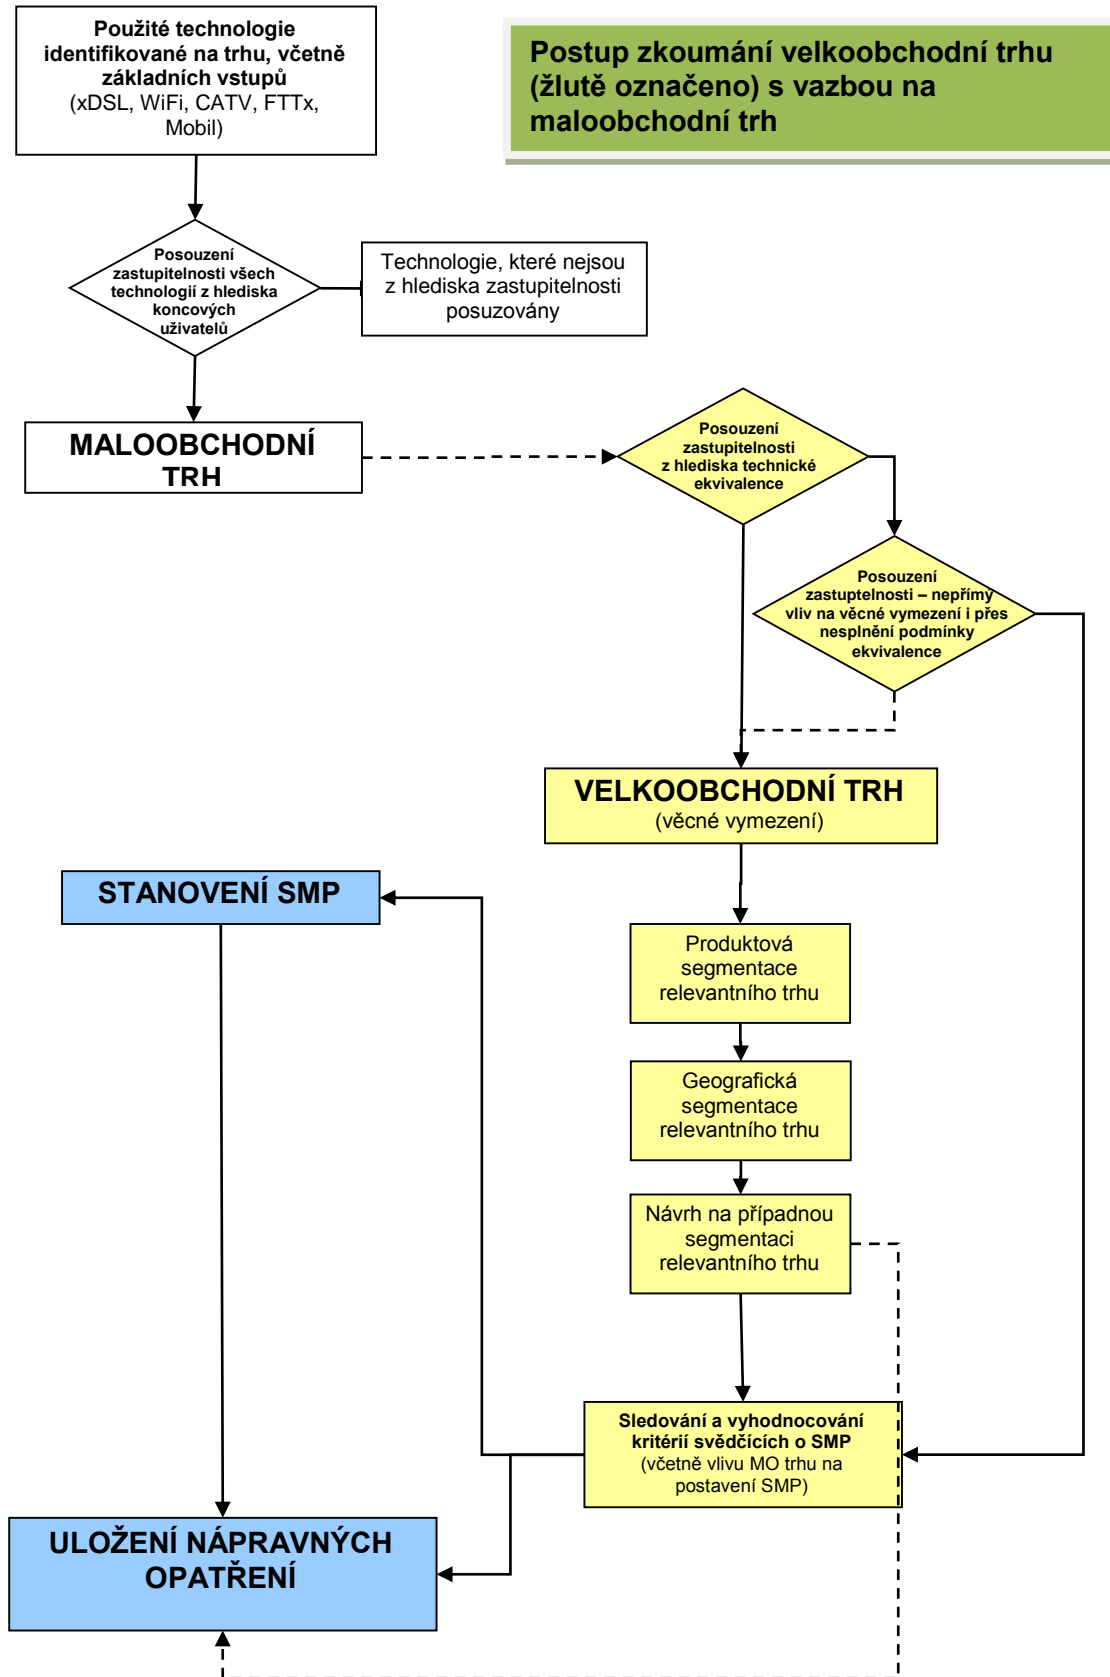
Použité technologie identifikované na trhu, včetně základních vstupů (xDSL, WiFi, CATV, FTTx, Mobil)

Postup zkoumání velkoobchodní trhu (žlutě označeno) s vazbou na maloobchodní trh

Posouzení zastupitelnosti všech technologií z hlediska koncových uživatelů

Technologie, které nejsou z hlediska zastupitelnosti posuzovány

MALOOBCHODNÍ TRH

Posouzení zastupitelnosti z hlediska technické ekvivalence

Posouzení zastuptelnosti – nepřímý vliv na věcné vymezení i přes nesplnění podmínky ekvivalence

VELKOOBCHODNÍ TRH
(věcné vymezení)

STANOVENÍ SMP

Produktová segmentace relevantního trhu

Geografická segmentace relevantního trhu

Návrh na případnou segmentaci relevantního trhu

Sledování a vyhodnocování kritérií svědčících o SMP (včetně vlivu MO trhu na postavení SMP)

ULOŽENÍ NÁPRAVNÝCH OPATŘENÍ